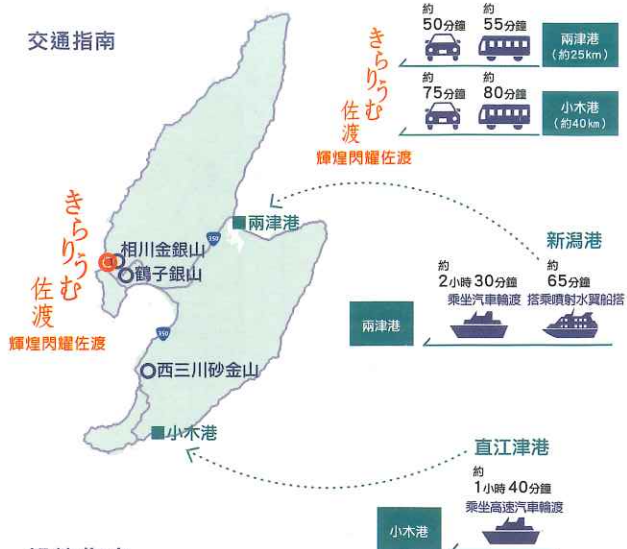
交通指南

きらりうむ佐渡
輝煌閃耀佐渡

約 50分鐘
約 55分鐘
兩津港（約25km）

約 75分鐘
約 80分鐘
小木港（約40km）

きらりうむ佐渡
輝煌閃耀佐渡

兩津港
350
相川金銀山
鶴子銀山
350
西三川砂金山
小木港

新潟港
約 2小時30分鐘 乘坐汽車輪渡
約 65分鐘 搭乘噴射水翼船搭
兩津港

直江津港
約 1小時40分鐘 乘坐高速汽車輪渡
小木港